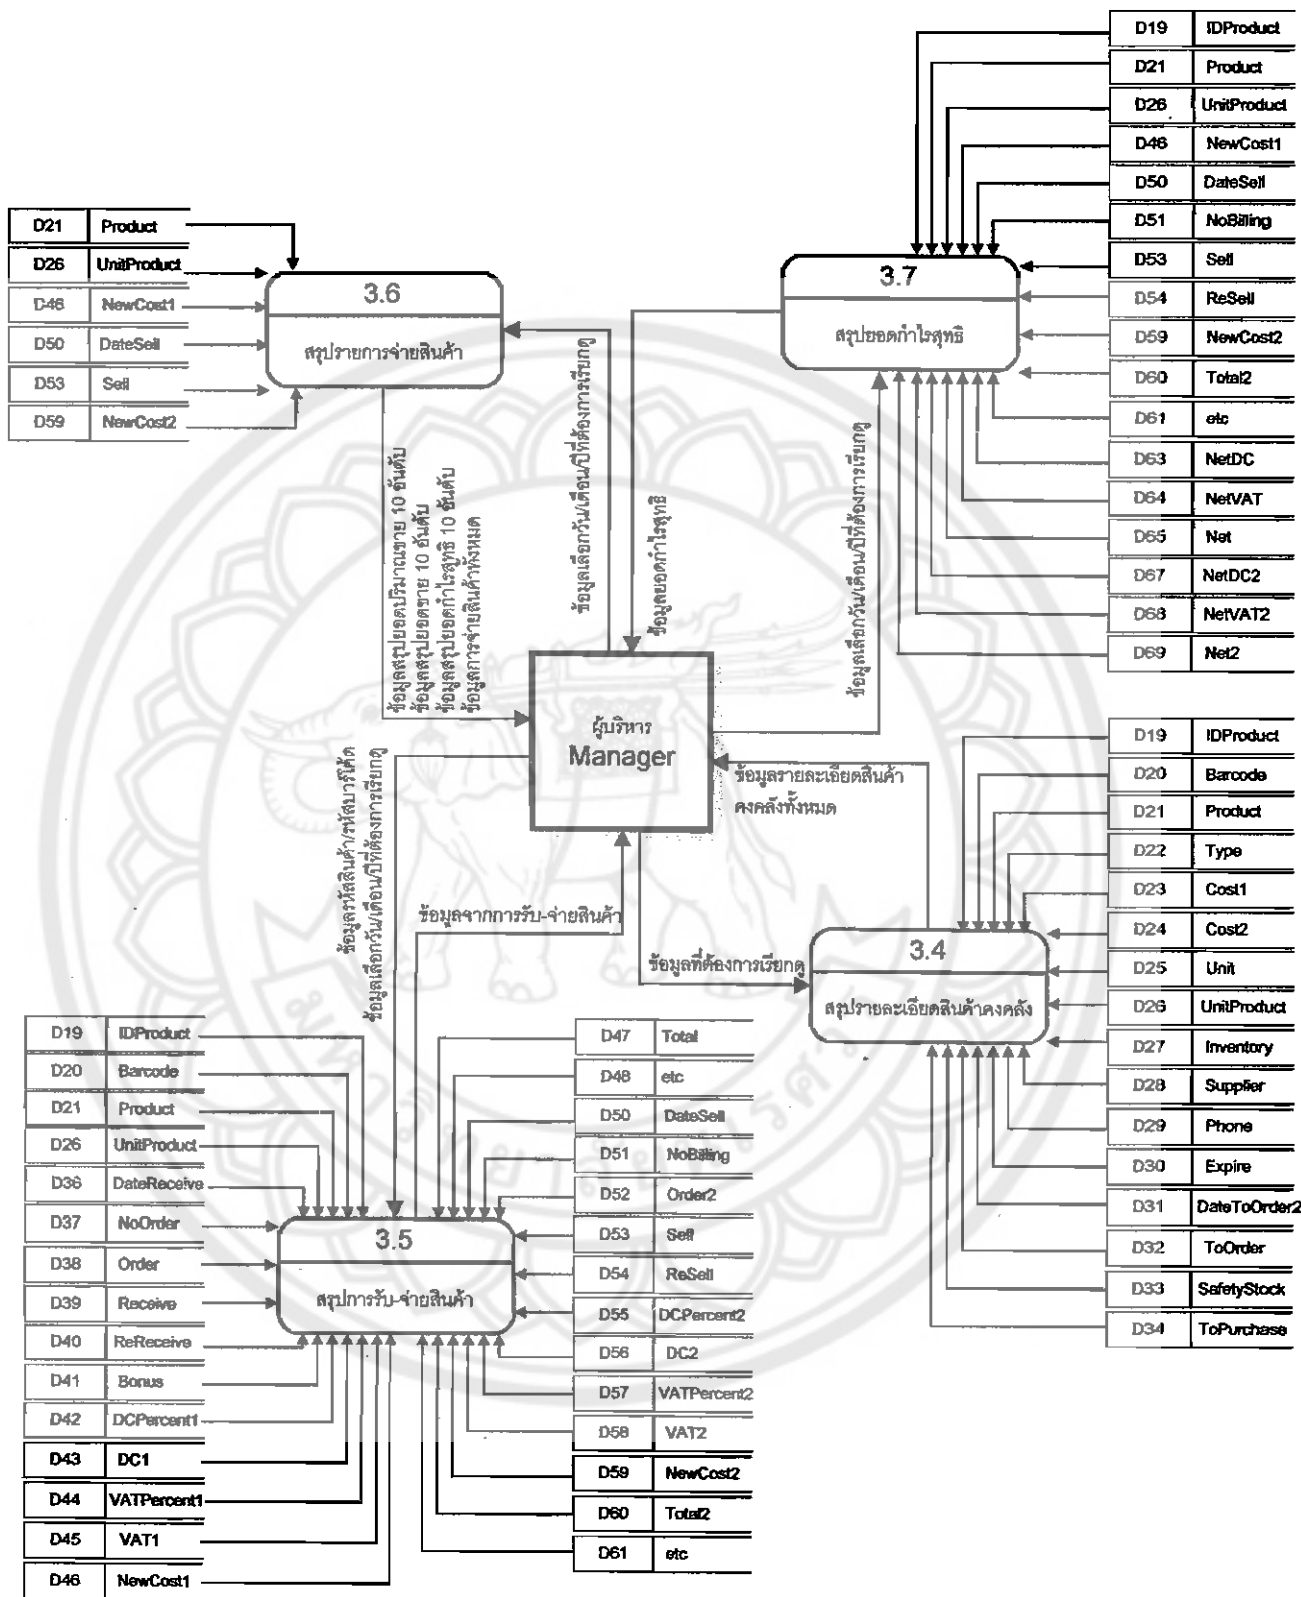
D19 IDProduct
D21 Product
D26 UnitProduct
D46 NewCost1
D50 DateSell
D51 NoBilling
D53 Sell
D54 ReSell
D59 NewCost2
D60 Total2
D61 etc
D63 NetDC
D64 NetVAT
D65 Net
D67 NetDC2
D68 NetVAT2
D69 Net2

3.7
สรุปยอดกำไรสุทธิ

D21 Product
D26 UnitProduct
D46 NewCost1
D50 DateSell
D53 Sell
D59 NewCost2

3.6
สรุปรายการจ่ายสินค้า

ข้อมูลสรุปยอดปริมาณขาย 10 อันดับ
ข้อมูลสรุปยอดขาย 10 อันดับ
ข้อมูลสรุปยอดกำไรสุทธิ 10 อันดับ
ข้อมูลการจ่ายสินค้าทั้งหมด

ข้อมูลเลือกวัน/เดือน/ปีที่ต้องการเรียกดู
ข้อมูลยอดกำไรสุทธิ
ข้อมูลเลือกวัน/เดือน/ปีที่ต้องการเรียกดู

ผู้บริหาร
Manager

ข้อมูลรายละเอียดสินค้าคงคลังทั้งหมด

ข้อมูลรหัสสินค้า/รหัสบาร์โค้ด
ข้อมูลเลือกวัน/เดือน/ปีที่ต้องการเรียกดู
ข้อมูลจากการรับ-จ่ายสินค้า
ข้อมูลที่ต้องการเรียกดู

D19 IDProduct
D20 Barcode
D21 Product
D22 Type
D23 Cost1
D24 Cost2
D25 Unit
D26 UnitProduct
D27 Inventory
D28 Supplier
D29 Phone
D30 Expire
D31 DateToOrder2
D32 ToOrder
D33 SafetyStock
D34 ToPurchase

3.4
สรุปรายละเอียดสินค้าคงคลัง

D19 IDProduct
D20 Barcode
D21 Product
D26 UnitProduct
D36 DateReceive
D37 NoOrder
D38 Order
D39 Receive
D40 ReReceive
D41 Bonus
D42 DCPercent1
D43 DC1
D44 VATPercent1
D45 VAT1
D46 NewCost1

3.5
สรุปการรับ-จ่ายสินค้า

D47 Total
D48 etc
D50 DateSell
D51 NoBilling
D52 Order2
D53 Sell
D54 ReSell
D55 DCPercent2
D56 DC2
D57 VATPercent2
D58 VAT2
D59 NewCost2
D60 Total2
D61 etc